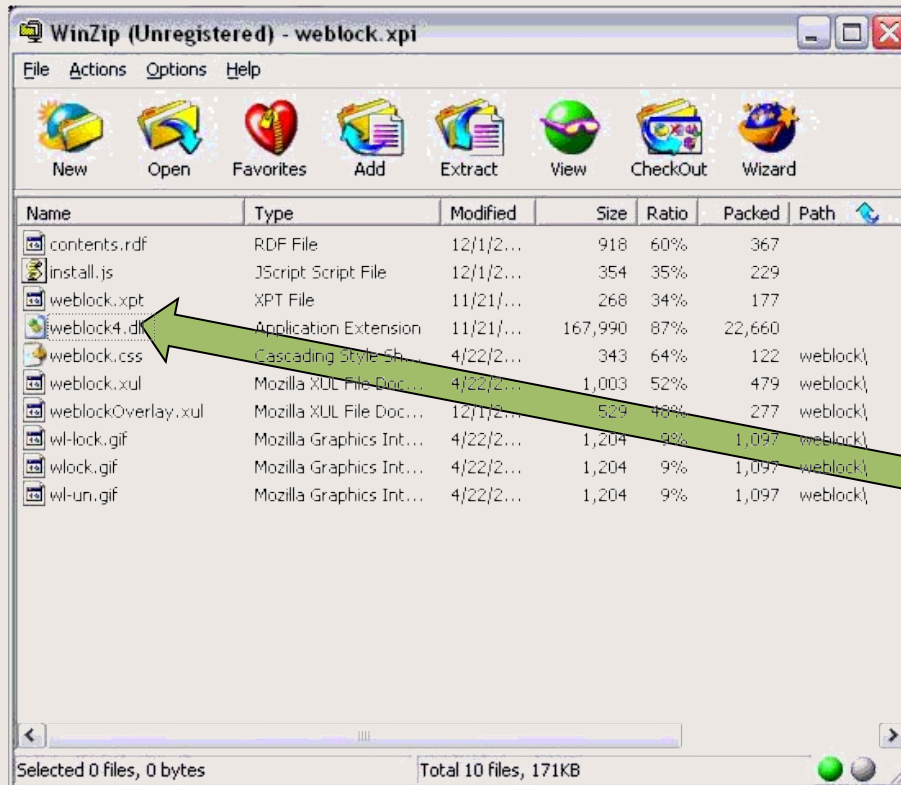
WinZip (Unregistered) - weblock.xpi

File Actions Options Help

New Open Favorites Add Extract View CheckOut Wizard

| Name | Type | Modified | Size | Ratio | Packed | Path |
|---|---|---|---|---|---|---|
| contents.rdf | RDF File | 12/1/2... | 918 | 60% | 367 | |
| install.js | JScript Script File | 12/1/2... | 354 | 35% | 229 | |
| weblock.xpt | XPT File | 11/21/... | 268 | 34% | 177 | |
| weblock4.dl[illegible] | Application Extension | 11/21/... | 167,990 | 87% | 22,660 | |
| weblock.css | Cascading Style Sh... | 4/22/2... | 343 | 64% | 122 | weblock\ |
| weblock.xul | Mozilla XUL File Doc... | 4/22/2... | 1,003 | 52% | 479 | weblock\ |
| weblockOverlay.xul | Mozilla XUL File Doc... | 12/1/2... | 529 | 48% | 277 | weblock\ |
| wl-lock.gif | Mozilla Graphics Int... | 4/22/2... | 1,204 | 9% | 1,097 | weblock\ |
| wlock.gif | Mozilla Graphics Int... | 4/22/2... | 1,204 | 9% | 1,097 | weblock\ |
| wl-un.gif | Mozilla Graphics Int... | 4/22/2... | 1,204 | 9% | 1,097 | weblock\ |

Selected 0 files, 0 bytes

Total 10 files, 171KB